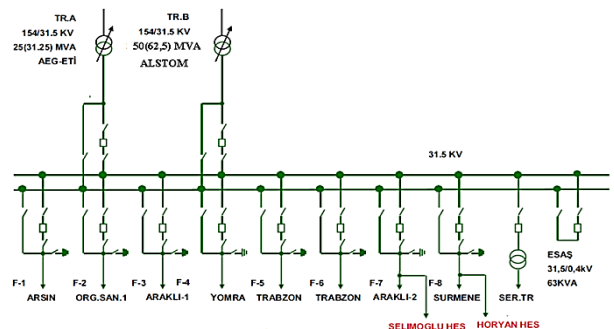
TR.A
154/31.5 KV
25(31.25) MVA
AEG-ETİ

TR.B
154/31.5 KV
50(62,5) MVA
ALSTOM

31.5 KV

ESAŞ
31,5/0,4kV
63KVA

F-1
ARSIN

F-2
ORG.SAN.1

F-3
ARAKLI-1

F-4
YOMRA

F-5
TRABZON

F-6
TRABZON

F-7
ARAKLI-2

F-8
SURMENE

SER.TR

SELIMOGLU HES

HORYAN HES